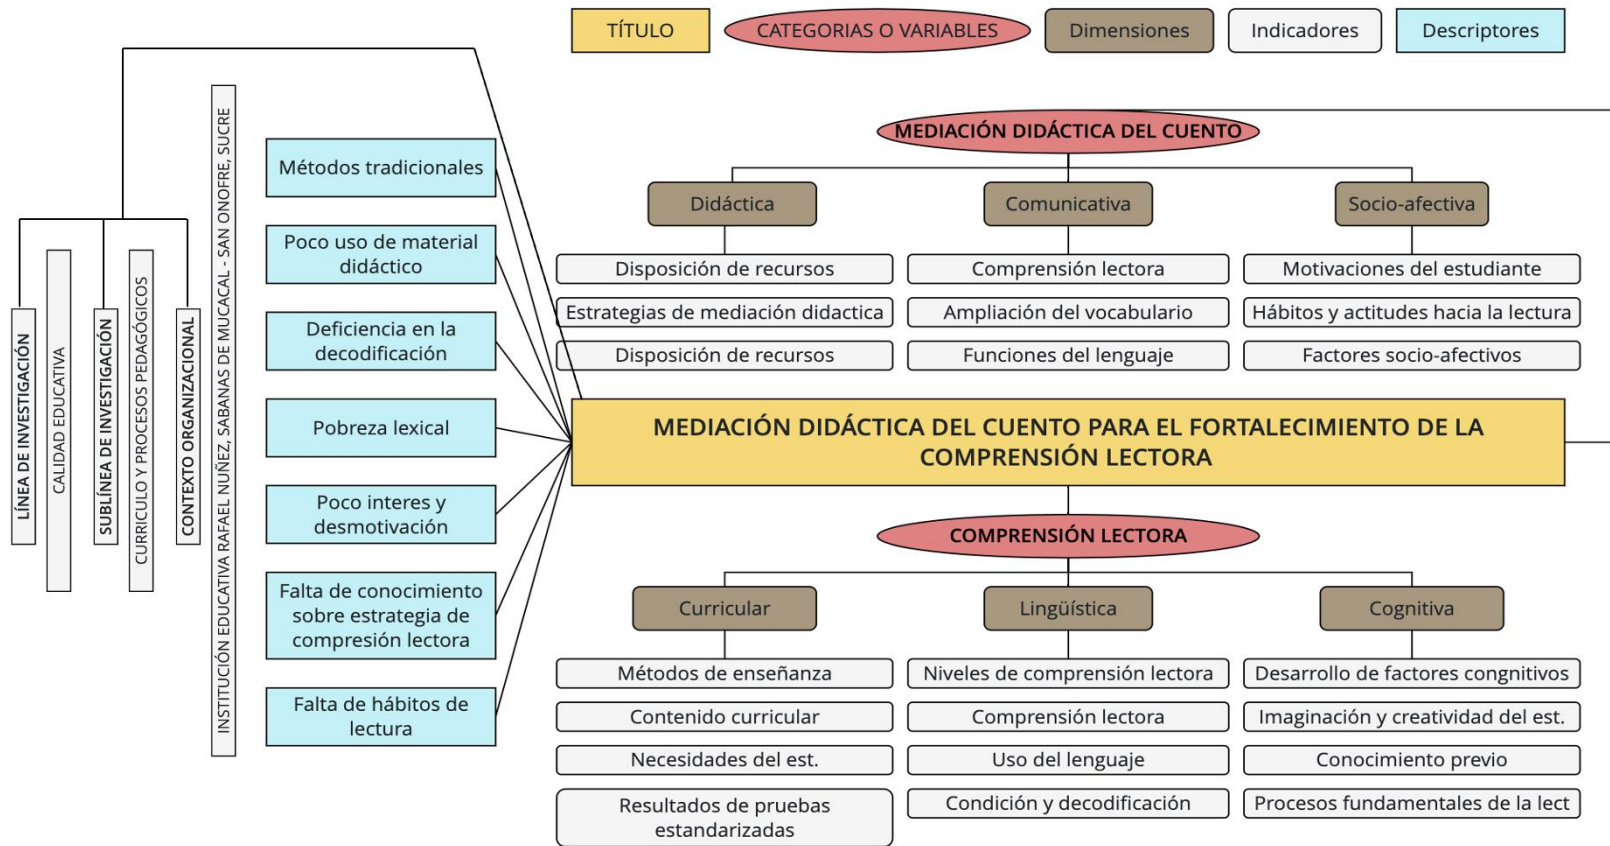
TÍTULO

CATEGORIAS O VARIABLES

Dimensiones

Indicadores

Descriptores

LÍNEA DE INVESTIGACIÓN

CALIDAD EDUCATIVA

SUBLÍNEA DE INVESTIGACIÓN

CURRICULO Y PROCESOS PEDAGÓGICOS

CONTEXTO ORGANIZACIONAL

INSTITUCIÓN EDUCATIVA RAFAEL NUÑEZ, SABANAS DE MUCACAL - SAN ONOFRE, SUCRE

Métodos tradicionales

Poco uso de material didáctico

Deficiencia en la decodificación

Pobreza lexical

Poco interes y desmotivación

Falta de conocimiento sobre estrategia de compresión lectora

Falta de hábitos de lectura

MEDIACIÓN DIDÁCTICA DEL CUENTO

Didáctica

Comunicativa

Socio-afectiva

Disposición de recursos

Estrategias de mediación didactica

Disposición de recursos

Comprensión lectora

Ampliación del vocabulario

Funciones del lenguaje

Motivaciones del estudiante

Hábitos y actitudes hacia la lectura

Factores socio-afectivos

MEDIACIÓN DIDÁCTICA DEL CUENTO PARA EL FORTALECIMIENTO DE LA COMPRENSIÓN LECTORA

COMPRENSIÓN LECTORA

Curricular

Lingüística

Cognitiva

Métodos de enseñanza

Contenido curricular

Necesidades del est.

Resultados de pruebas estandarizadas

Niveles de comprensión lectora

Comprensión lectora

Uso del lenguaje

Condición y decodificación

Desarrollo de factores congnitivos

Imaginación y creatividad del est.

Conocimiento previo

Procesos fundamentales de la lect